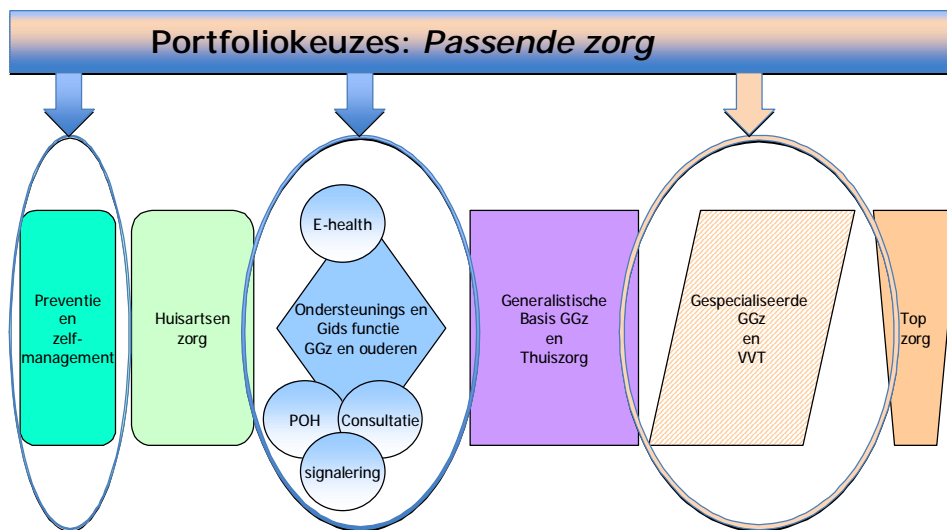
Portfoliokeuzes: *Passende zorg*

Preventie en zelf-management

Huisartsen zorg

E-health

Ondersteunings en Gids functie GGz en ouderen

POH

Consultatie

signalering

Generalistische Basis GGz en Thuiszorg

Gespecialiseerde GGz en VVT

Top zorg